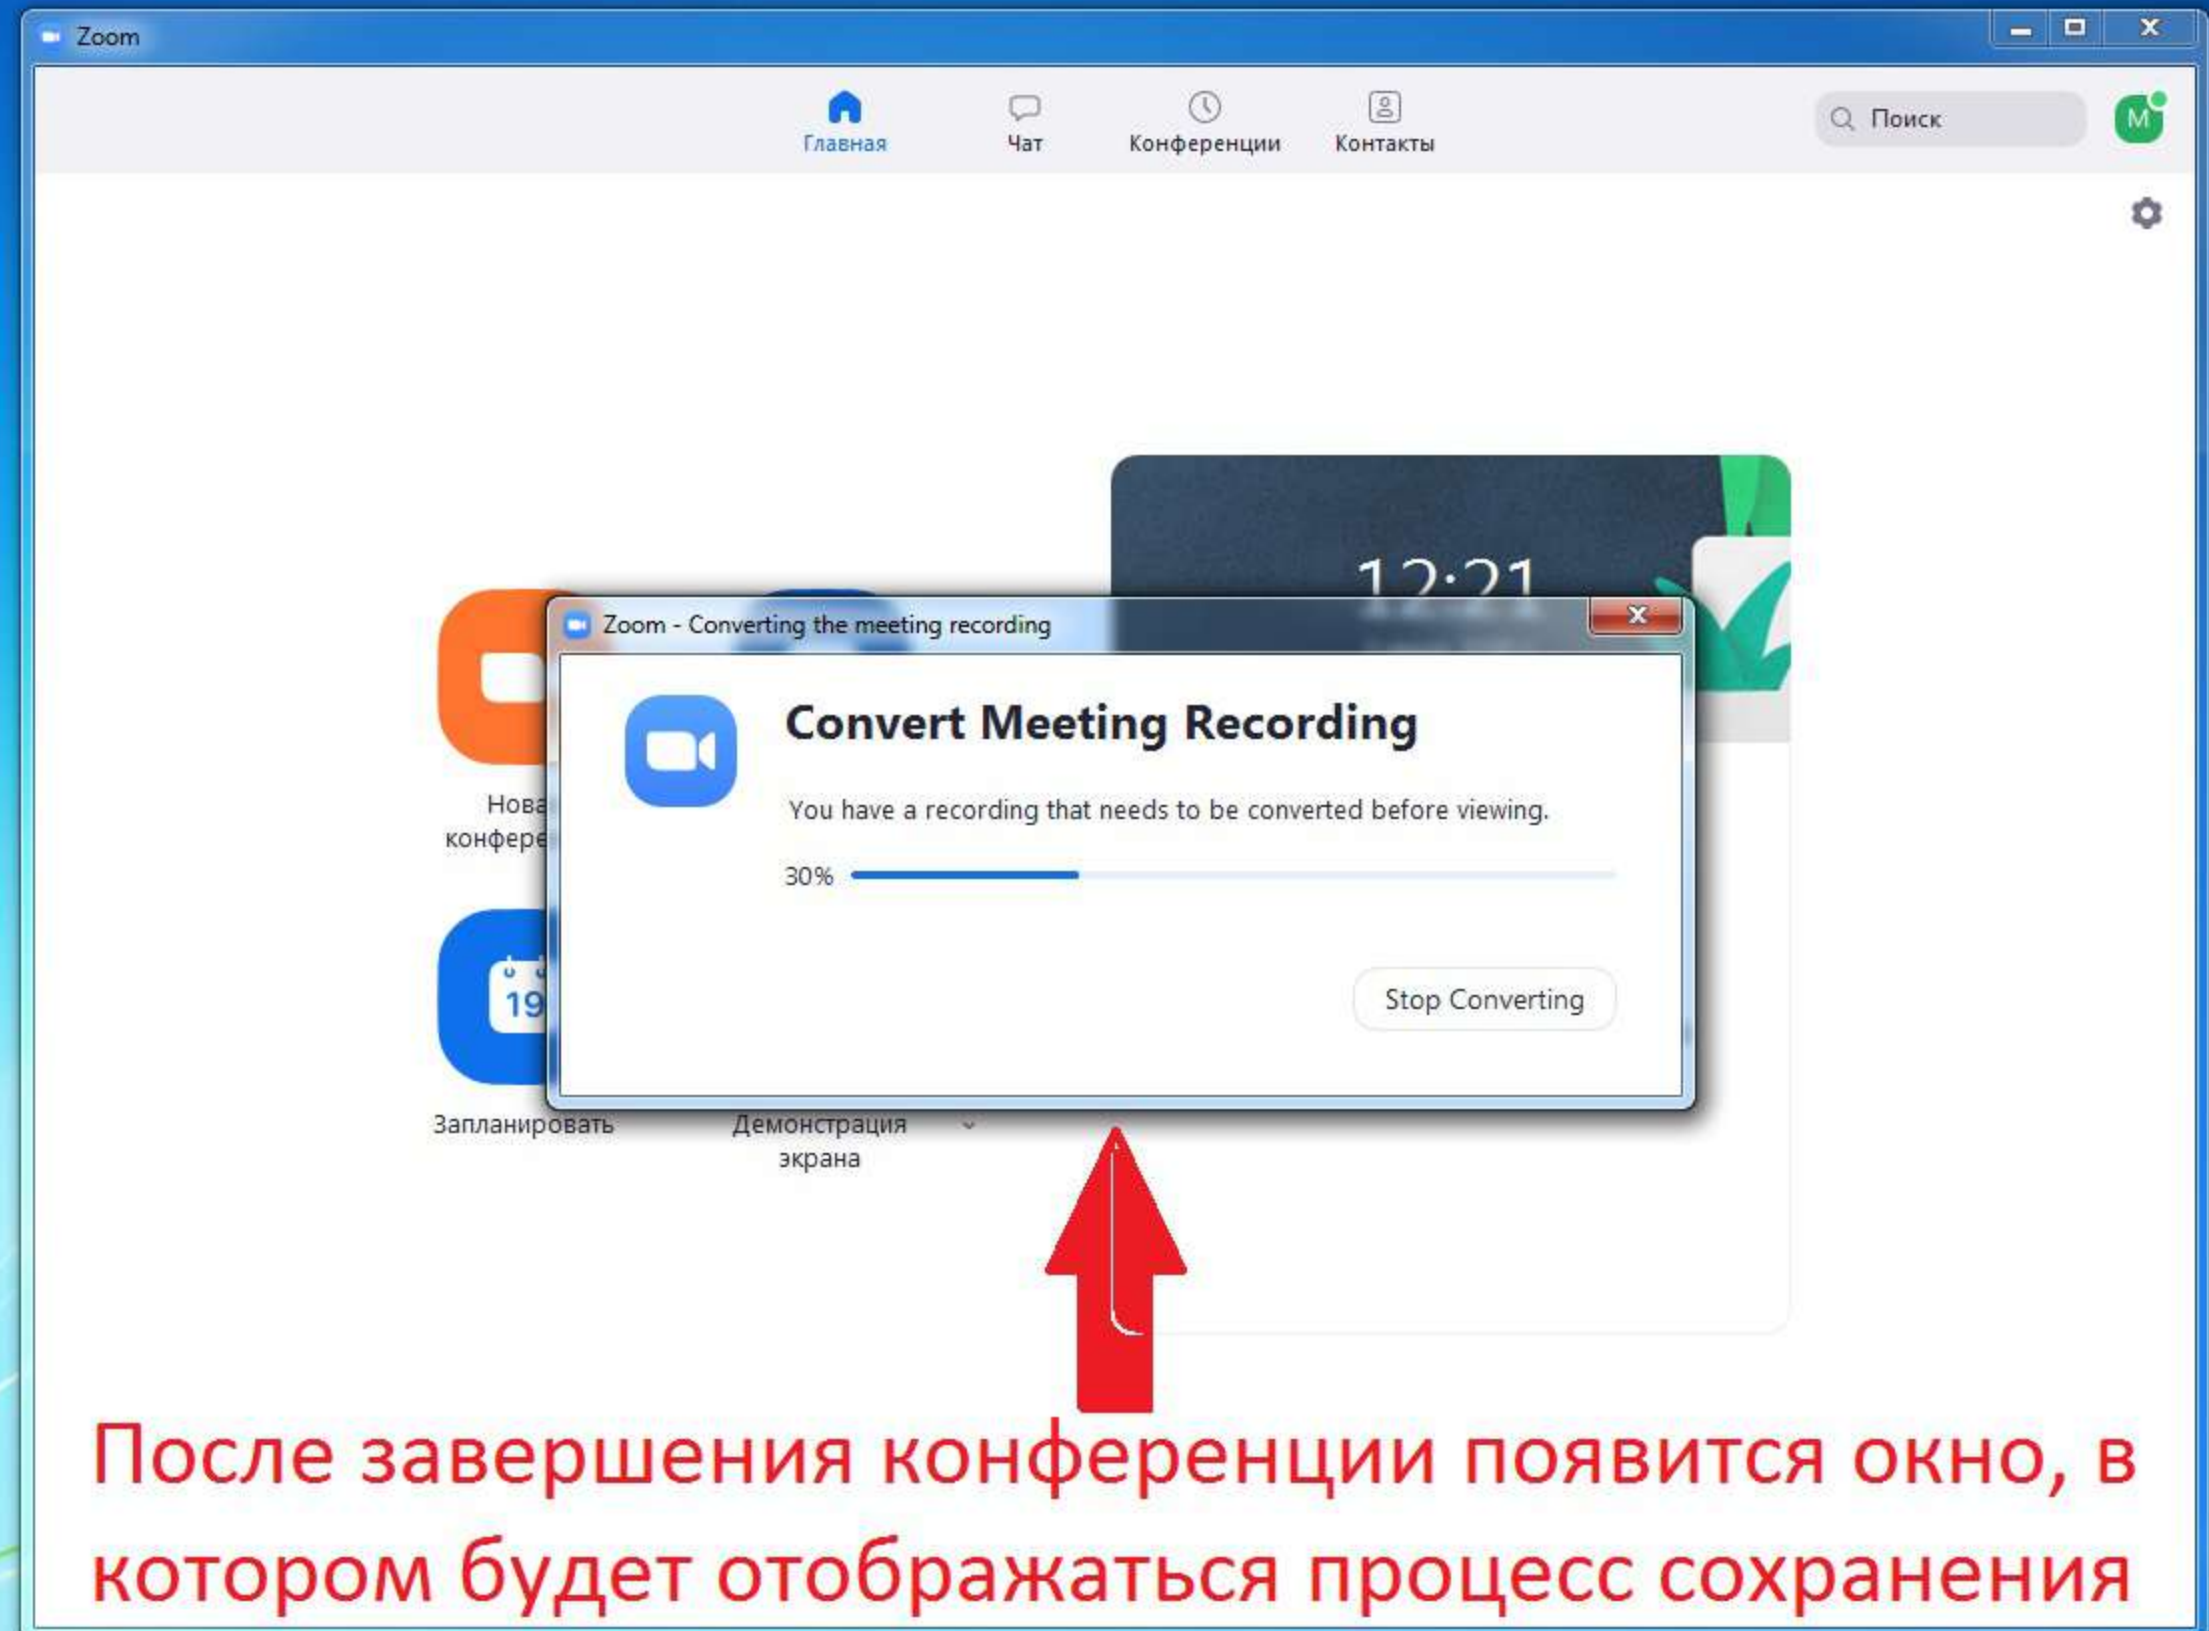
Zoom

Главная
Чат
Конференции
Контакты

Поиск

M

12:21

Нова
конфере

19

Запланировать

Демонстрация экрана

Zoom - Converting the meeting recording

Convert Meeting Recording

You have a recording that needs to be converted before viewing.

30%

Stop Converting

После завершения конференции появится окно, в котором будет отображаться процесс сохранения